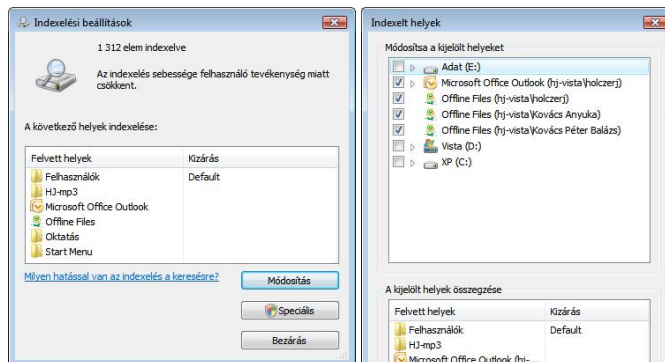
Indexelési beállítások

1 312 elem indexelve

Az indexelés sebessége felhasználó tevékenység miatt csökkent.

A következő helyek indexelése:

| Felvett helyek | Kizárás |
|---|---|
| Felhasználók | Default |
| HJ-mp3 | |
| Microsoft Office Outlook | |
| Offline Files | |
| Oktatás | |
| Start Menu | |

Milyen hatással van az indexelés a keresésre?

Módosítás

Speciális

Bezárás

Indexelt helyek

Módosítsa a kijelölt helyeket

Adat (E:)
Microsoft Office Outlook (hj-vista\holczerj)
Offline Files (hj-vista\holczerj)
Offline Files (hj-vista\Kovács Anyuka)
Offline Files (hj-vista\Kovács Péter Balázs)
Vista (D:)
XP (C:)

A kijelölt helyek összegzése

| Felvett helyek | Kizárás |
|---|---|
| Felhasználók | Default |
| HJ-mp3 | |
| Microsoft Office Outlook (hj-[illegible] | |